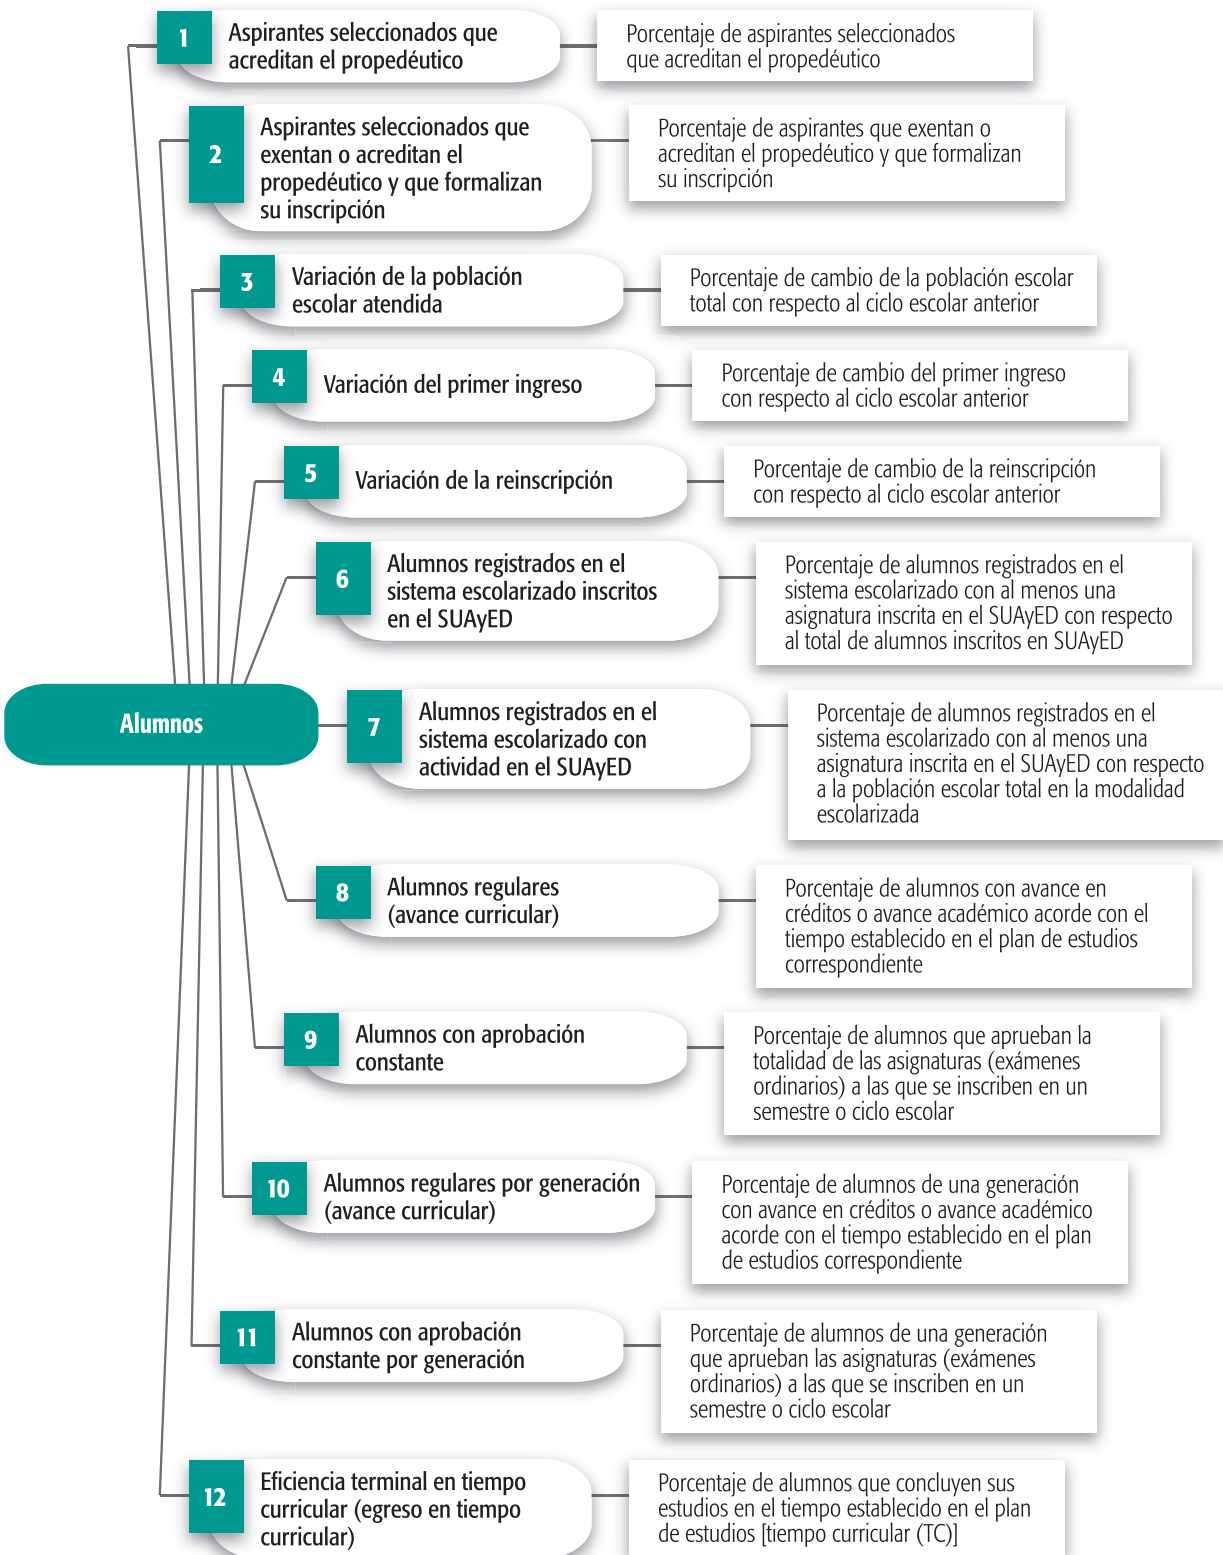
Alumnos

1 Aspirantes seleccionados que acreditan el propedéutico

Porcentaje de aspirantes seleccionados que acreditan el propedéutico

2 Aspirantes seleccionados que exentan o acreditan el propedéutico y que formalizan su inscripción

Porcentaje de aspirantes que exentan o acreditan el propedéutico y que formalizan su inscripción

3 Variación de la población escolar atendida

Porcentaje de cambio de la población escolar total con respecto al ciclo escolar anterior

4 Variación del primer ingreso

Porcentaje de cambio del primer ingreso con respecto al ciclo escolar anterior

5 Variación de la reinscripción

Porcentaje de cambio de la reinscripción con respecto al ciclo escolar anterior

6 Alumnos registrados en el sistema escolarizado inscritos en el SUAyED

Porcentaje de alumnos registrados en el sistema escolarizado con al menos una asignatura inscrita en el SUAyED con respecto al total de alumnos inscritos en SUAyED

7 Alumnos registrados en el sistema escolarizado con actividad en el SUAyED

Porcentaje de alumnos registrados en el sistema escolarizado con al menos una asignatura inscrita en el SUAyED con respecto a la población escolar total en la modalidad escolarizada

8 Alumnos regulares (avance curricular)

Porcentaje de alumnos con avance en créditos o avance académico acorde con el tiempo establecido en el plan de estudios correspondiente

9 Alumnos con aprobación constante

Porcentaje de alumnos que aprueban la totalidad de las asignaturas (exámenes ordinarios) a las que se inscriben en un semestre o ciclo escolar

10 Alumnos regulares por generación (avance curricular)

Porcentaje de alumnos de una generación con avance en créditos o avance académico acorde con el tiempo establecido en el plan de estudios correspondiente

11 Alumnos con aprobación constante por generación

Porcentaje de alumnos de una generación que aprueban las asignaturas (exámenes ordinarios) a las que se inscriben en un semestre o ciclo escolar

12 Eficiencia terminal en tiempo curricular (egreso en tiempo curricular)

Porcentaje de alumnos que concluyen sus estudios en el tiempo establecido en el plan de estudios [tiempo curricular (TC)]